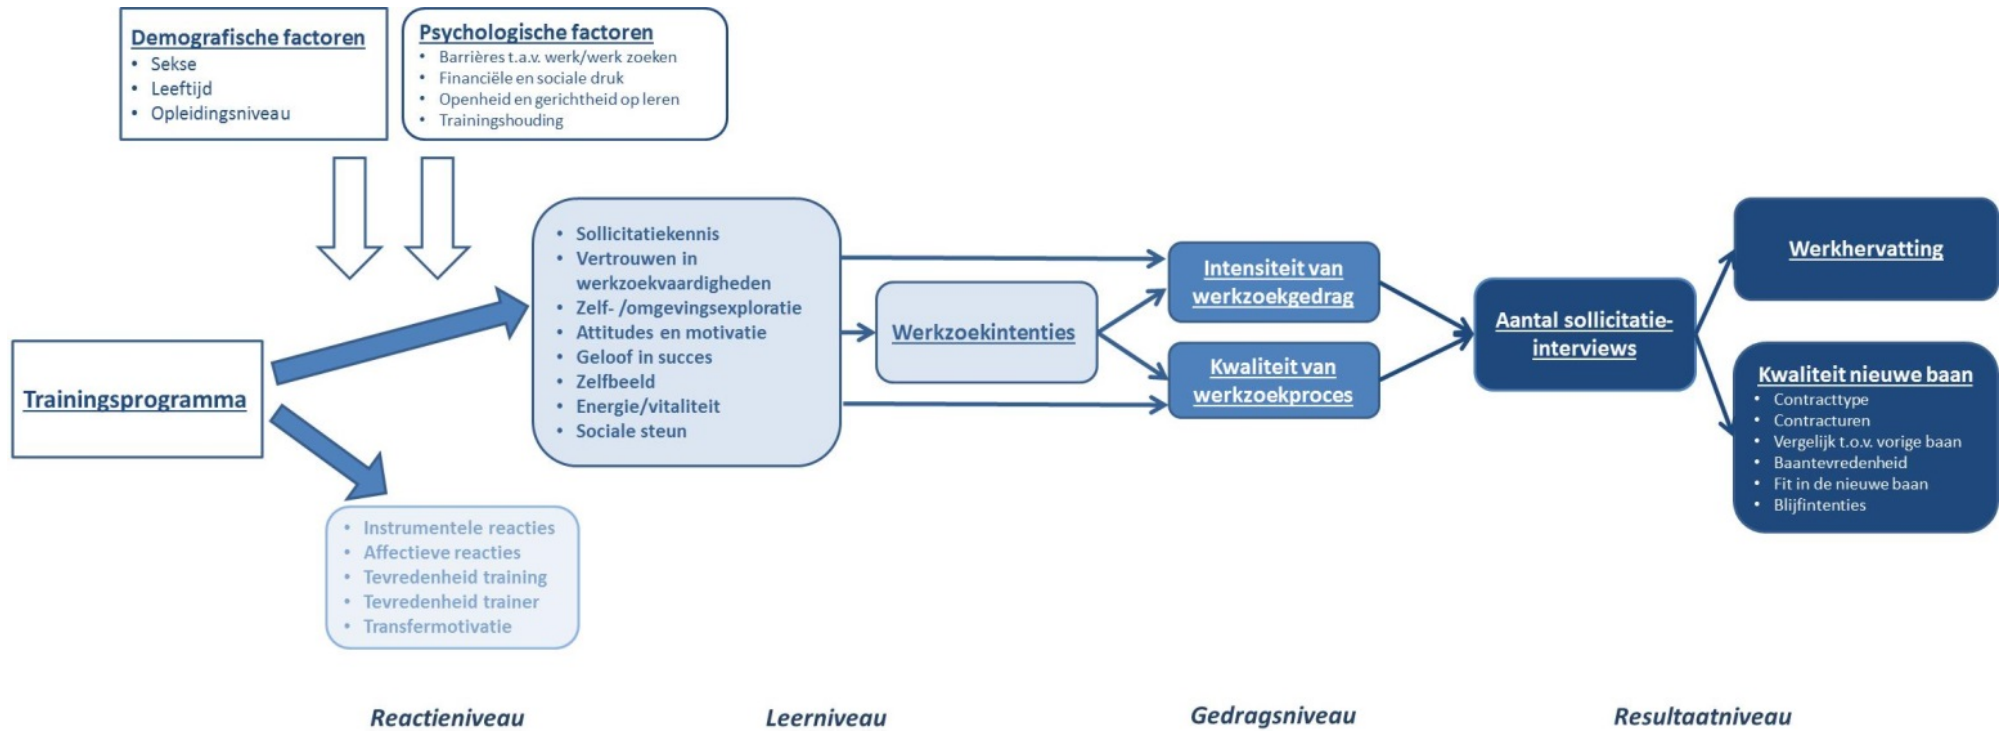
Demografische factoren
- Sekse
- Leeftijd
- Opleidingsniveau

Psychologische factoren
- Barrières t.a.v. werk/werk zoeken
- Financiële en sociale druk
- Openheid en gerichtheid op leren
- Trainingshouding

Trainingsprogramma

- Sollicitatiekennis
- Vertrouwen in werkzoekvaardigheden
- Zelf- /omgevingsexploratie
- Attitudes en motivatie
- Geloof in succes
- Zelfbeeld
- Energie/vitaliteit
- Sociale steun

- Instrumentele reacties
- Affectieve reacties
- Tevredenheid training
- Tevredenheid trainer
- Transfermotivatie

Werkzoekintenties

Intensiteit van werkzoekgedrag

Kwaliteit van werkzoekproces

Aantal sollicitatie-interviews

Werkhervatting

Kwaliteit nieuwe baan
- Contracttype
- Contracturen
- Vergelijk t.o.v. vorige baan
- Baantevredenheid
- Fit in de nieuwe baan
- Blijfintenties

Reactieniveau
Leerniveau
Gedragsniveau
Resultaatniveau